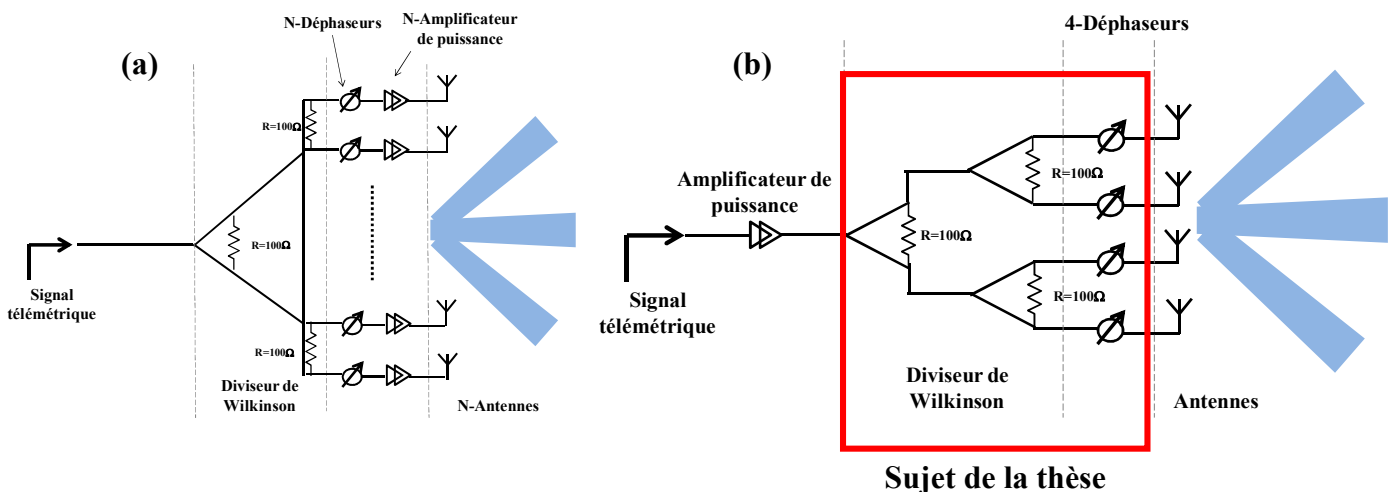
(a)

N-Déphaseurs

N-Amplificateur de puissance

R=100Ω

R=100Ω

R=100Ω

Signal télémétrique

Diviseur de Wilkinson

N-Antennes

(b)

4-Déphaseurs

Amplificateur de puissance

R=100Ω

R=100Ω

R=100Ω

Signal télémétrique

Diviseur de Wilkinson

Antennes

Sujet de la thèse